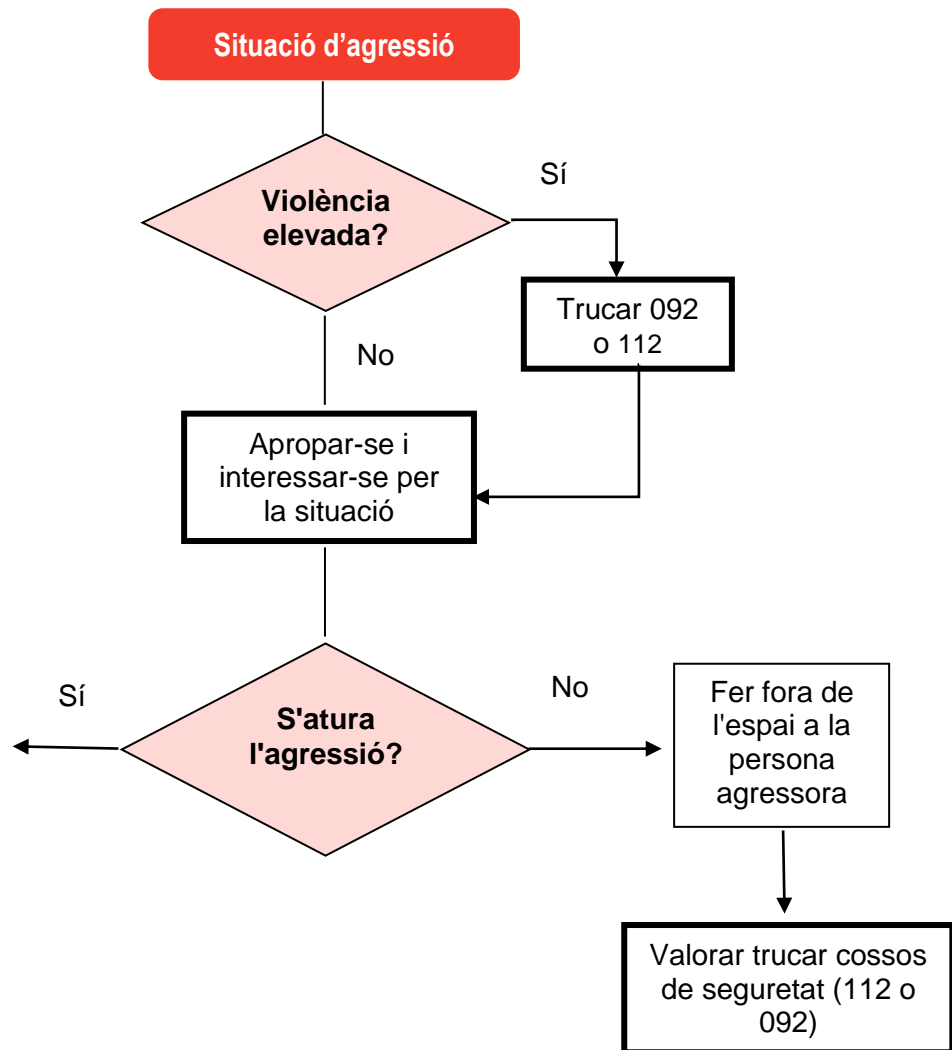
Situació d’agressió

Violència elevada?

Sí

Trucar 092 o 112

No

Apropar-se i interessar-se per la situació

Sí

S'atura l'agressió?

No

Fer fora de l'espai a la persona agressora

Valorar trucar cossos de seguretat (112 o 092)